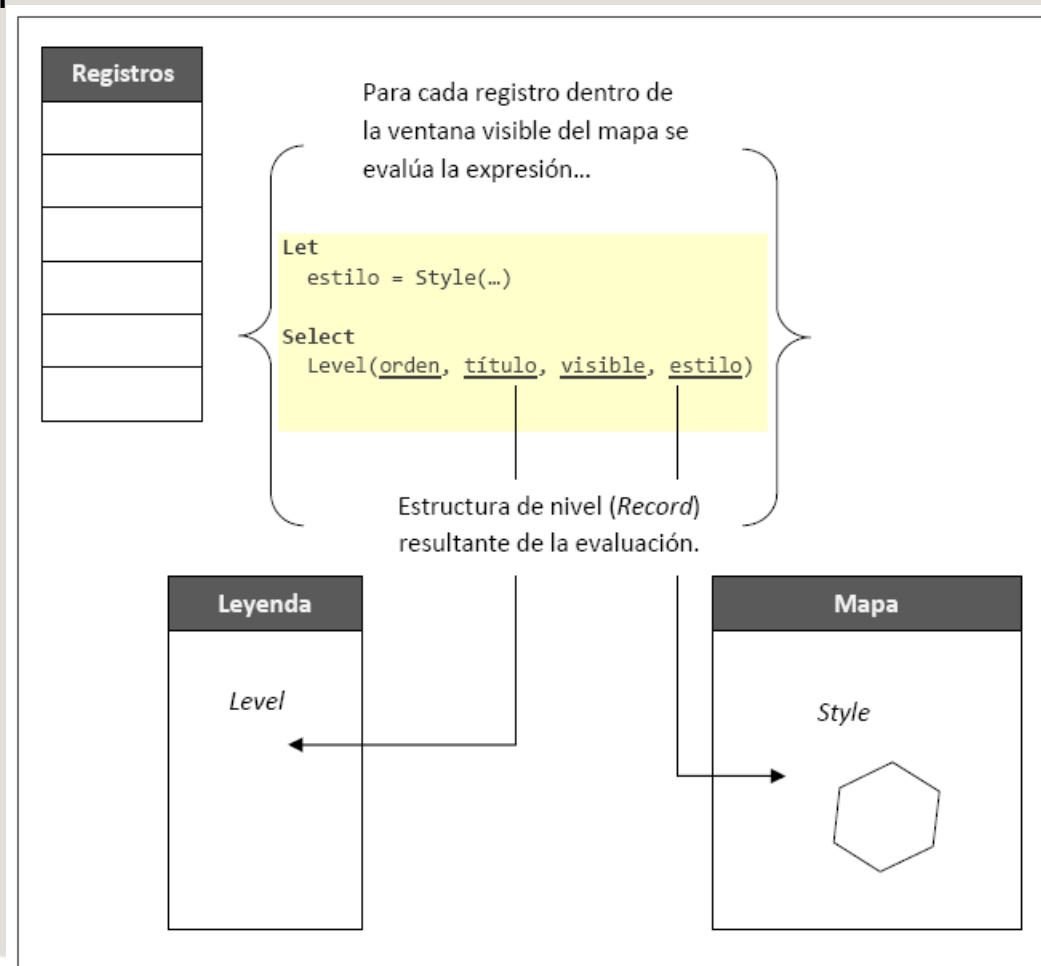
Registros

Para cada registro dentro de la ventana visible del mapa se evalúa la expresión…

Let
  estilo = Style(…)

Select
  Level(orden, título, visible, estilo)

Estructura de nivel (*Record*) resultante de la evaluación.

Leyenda

*Level*

Mapa

*Style*